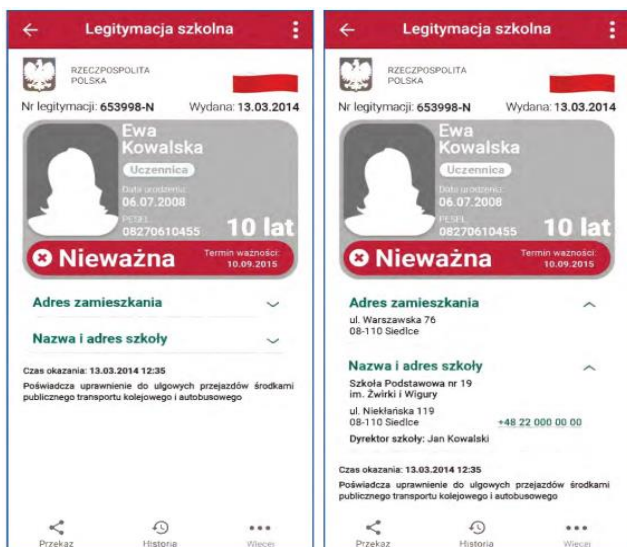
Legitymacja szkolna

RZECZPOSPOLITA POLSKA

Nr legitymacji: 653998-N Wydana: 13.03.2014

Ewa Kowalska

Uczennica

Data urodzenia: 06.07.2008

PESEL 08270610455

10 lat

Nieważna

Termin ważności: 10.09.2015

Adres zamieszkania

Nazwa i adres szkoły

Czas okazania: 13.03.2014 12:35

Poświadcza uprawnienie do ulgowych przejazdów środkami publicznego transportu kolejowego i autobusowego

Przekaz Historia Więcej

Legitymacja szkolna

RZECZPOSPOLITA POLSKA

Nr legitymacji: 653998-N Wydana: 13.03.2014

Ewa Kowalska

Uczennica

Data urodzenia: 06.07.2008

PESEL 08270610455

10 lat

Nieważna

Termin ważności: 10.09.2015

Adres zamieszkania

ul. Warszawska 76
08-110 Siedlce

Nazwa i adres szkoły

Szkoła Podstawowa nr 19
im. Żwirki i Wigury

ul. Niekłańska 119
08-110 Siedlce

+48 22 000 00 00

Dyrektor szkoły: Jan Kowalski

Czas okazania: 13.03.2014 12:35

Poświadcza uprawnienie do ulgowych przejazdów środkami publicznego transportu kolejowego i autobusowego

Przekaz Historia Więcej